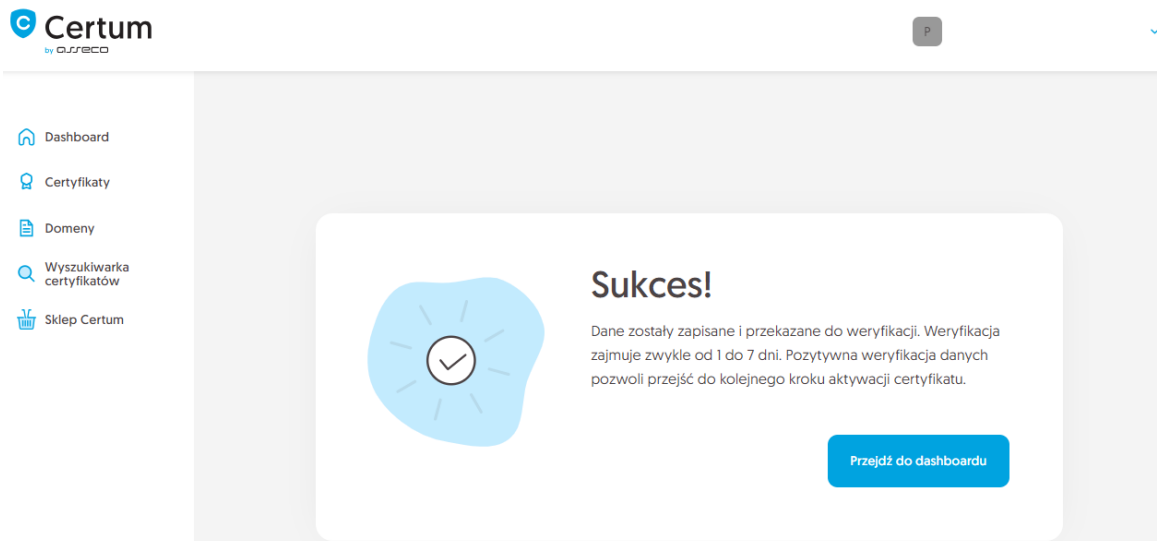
Certum
by asseco

P

Dashboard

Certyfikaty

Domeny

Wyszukiwarka certyfikatów

Sklep Certum

Sukces!

Dane zostały zapisane i przekazane do weryfikacji. Weryfikacja zajmuje zwykle od 1 do 7 dni. Pozytywna weryfikacja danych pozwoli przejść do kolejnego kroku aktywacji certyfikatu.

Przejdź do dashboardu